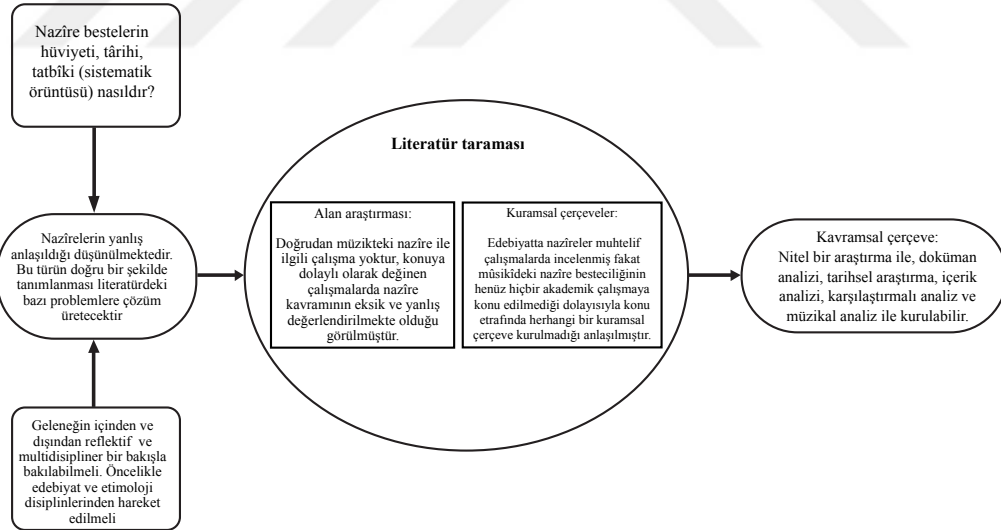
Nazîre bestelerin hüviyeti, târihi, tatbîki (sistematik örüntüsü) nasıldır?

Nazîrelerin yanlış anlaşıldığı düşünülmektedir. Bu türün doğru bir şekilde tanımlanması literatürdeki bazı problemlere çözüm üretecektir

Geleneğin içinden ve dışından reflektif ve multidisipliner bir bakışla bakılabilmeli. Öncelikle edebiyat ve etimoloji disiplinlerinden hareket edilmeli

Literatür taraması

Alan araştırması:

Doğrudan müzikteki nazîre ile ilgili çalışma yoktur, konuya dolaylı olarak değinen çalışmalarda nazîre kavramının eksik ve yanlış değerlendirilmekte olduğu görülmüştür.

Kuramsal çerçeveler:

Edebiyatta nazîreler muhtelif çalışmalarda incelenmiş fakat mûsikîdeki nazîre besteciliğinin henüz hiçbir akademik çalışmaya konu edilmediği dolayısıyla konu etrafında herhangi bir kuramsal çerçeve kurulmadığı anlaşılmıştır.

Kavramsal çerçeve:
Nitel bir araştırma ile, doküman analizi, tarihsel araştırma, içerik analizi, karşılaştırmalı analiz ve müzikal analiz ile kurulabilir.